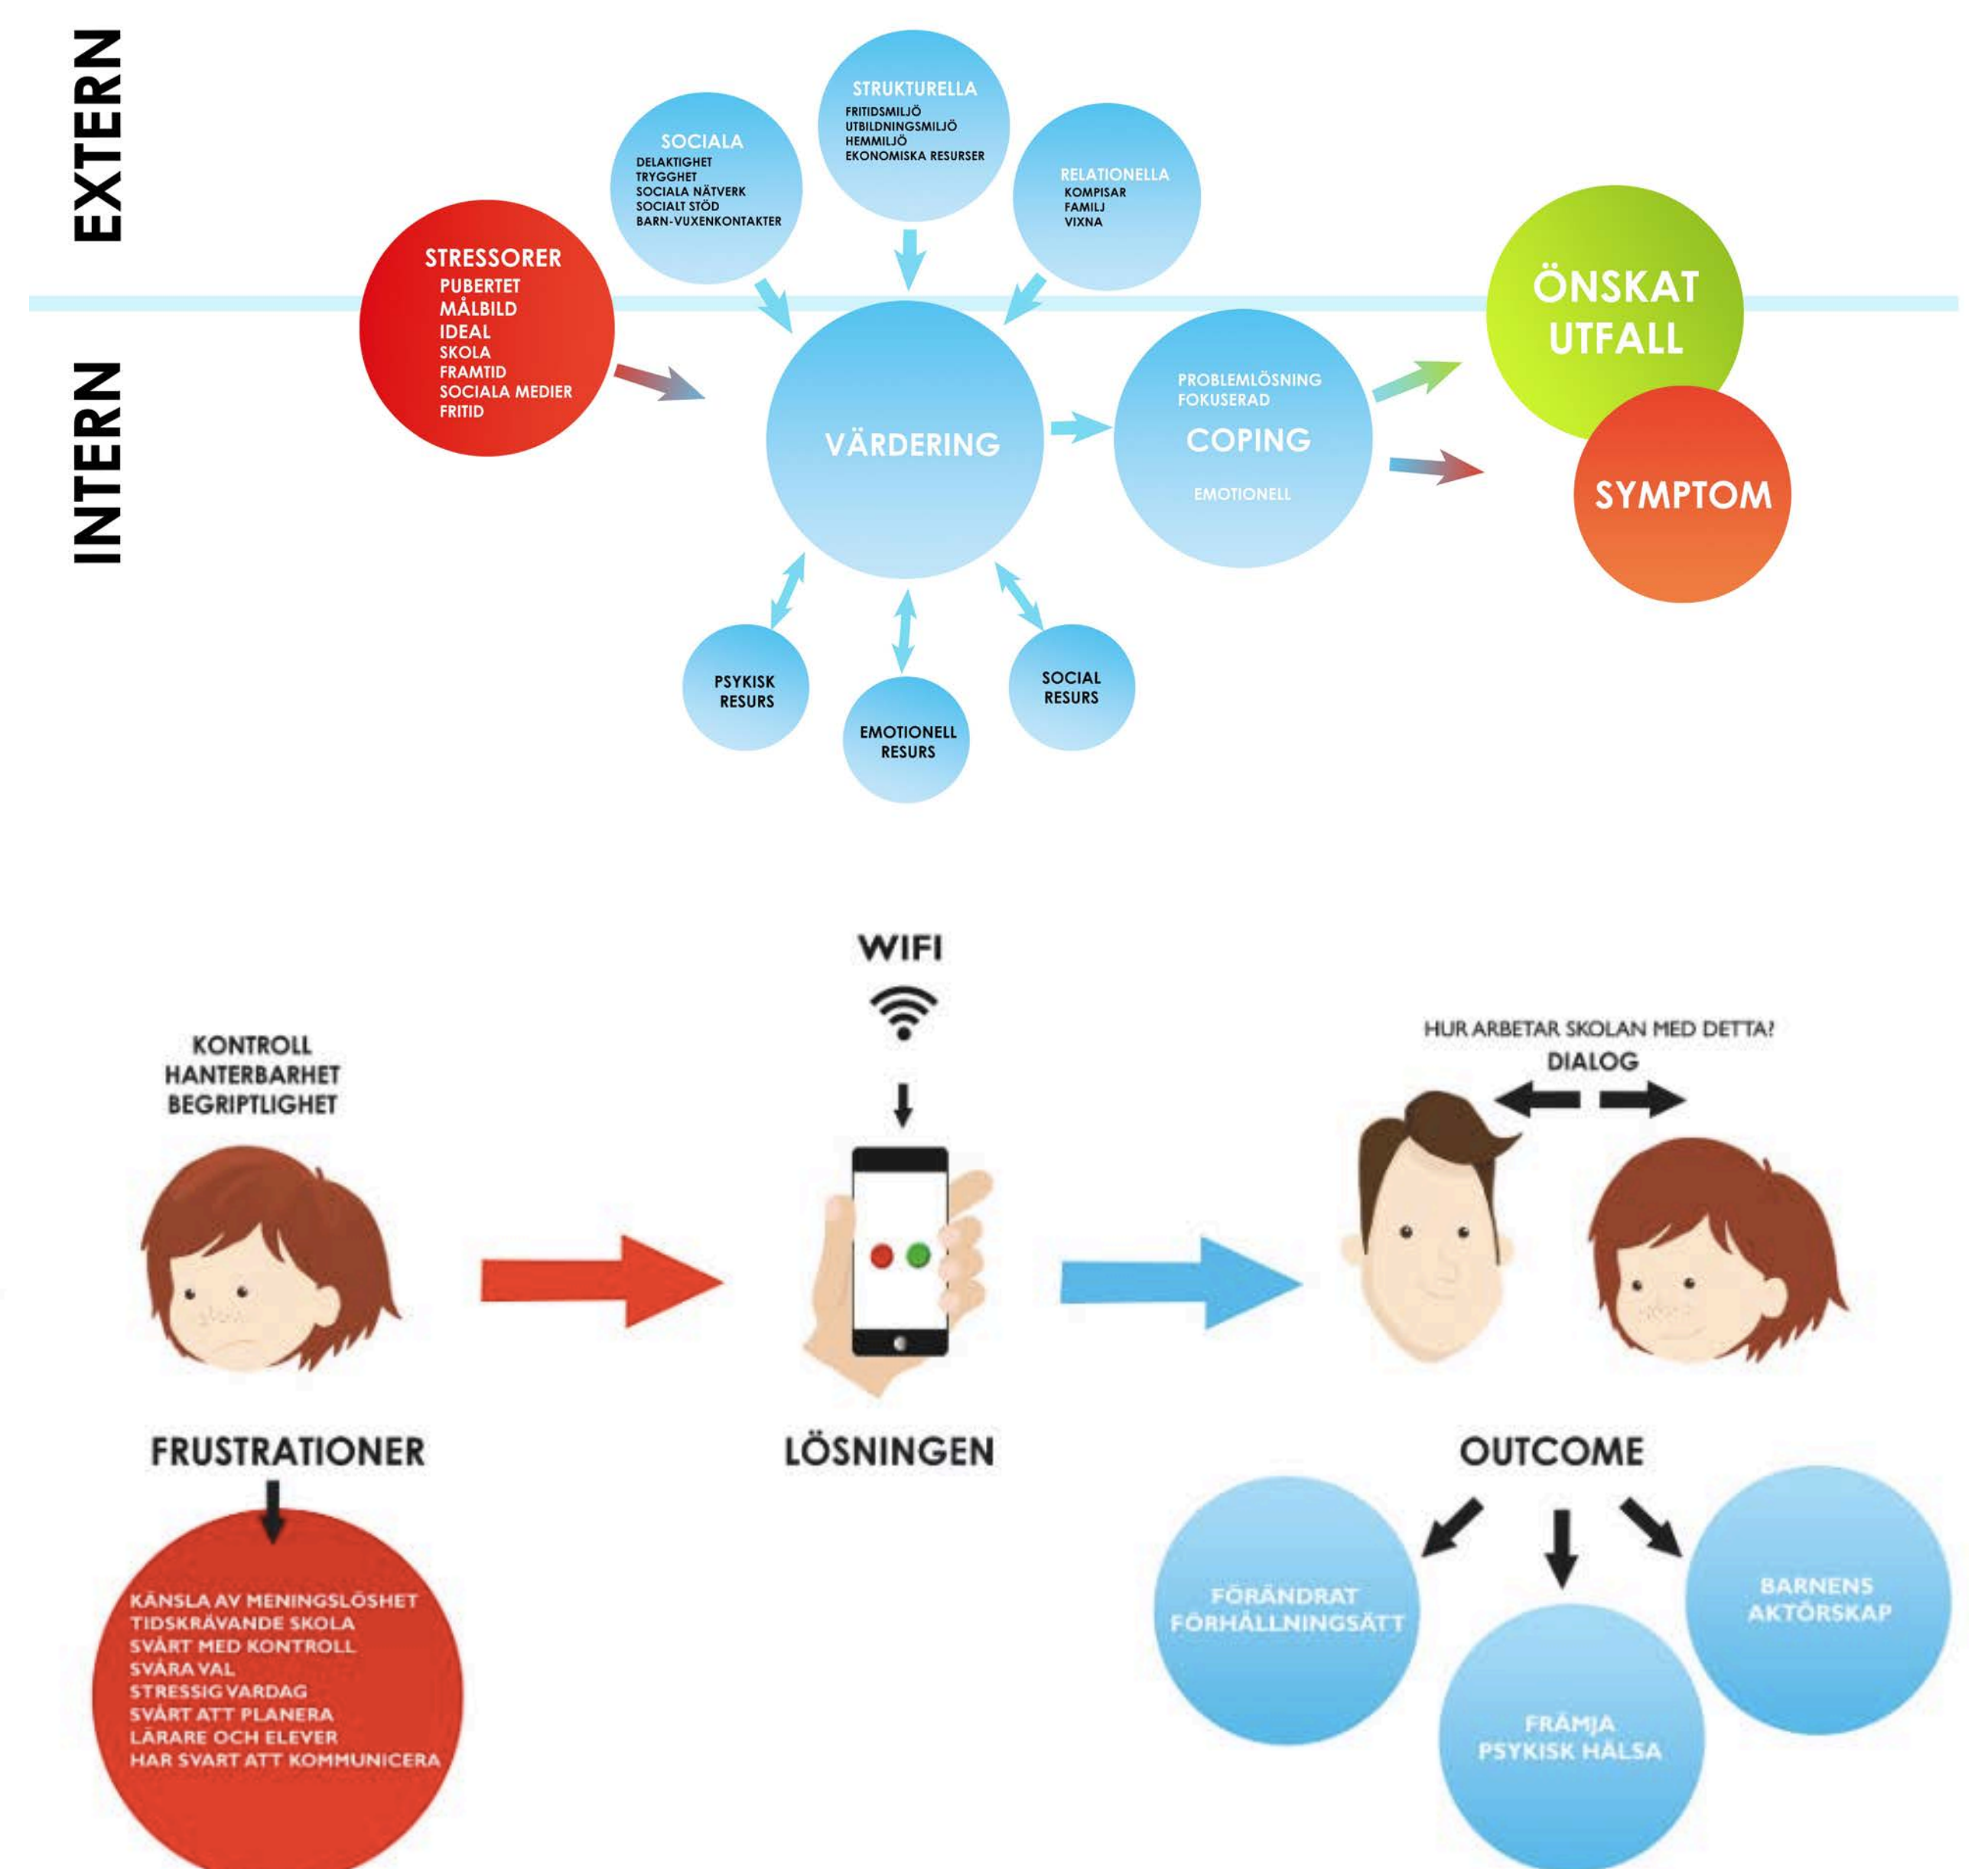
EXTERN

INTERN

SOCIALA
DELAKTIGHET
TRYGGHET
SOCIALA NÄTVERK
SOCIALT STÖD
BARN-VUXENKONTAKTER

STRUKTURELLA
FRITIDSMILJÖ
UTBILDNINGSMILJÖ
HEMMILJÖ
EKONOMISKA RESURSER

RELATIONELLA
KOMPISAR
FAMILJ
VIXNA

STRESSORER
PUBERTET
MÅLBILD
IDEAL
SKOLA
FRAMTID
SOCIALA MEDIER
FRITID

VÄRDERING

PROBLEMLÖSNING
FOKUSERAD
COPING
EMOTIONELL

ÖNSKAT
UTFALL

SYMPTOM

PSYKISK
RESURS

EMOTIONELL
RESURS

SOCIAL
RESURS

WIFI

KONTROLL
HANTERBARHET
BEGRIPTLIGHET

HUR ARBETAR SKOLAN MED DETTA?
DIALOG

FRUSTRATIONER

LÖSNINGEN

OUTCOME

KÄNSLA AV MENINGSLÖSHET
TIDSKRÄVANDE SKOLA
SVÅRT MED KONTROLL
SVÅRA VAL
STRESSIG VARDAG
SVÅRT ATT PLANERA
LÄRARE OCH ELEVER
HAR SVÅRT ATT KOMMUNICERA

FÖRÄNDRAT
FÖRHÅLLNINGSÄTT

BARNENS
AKTÖRSKAP

FRÄMJA
PSYKISK HÄLSA